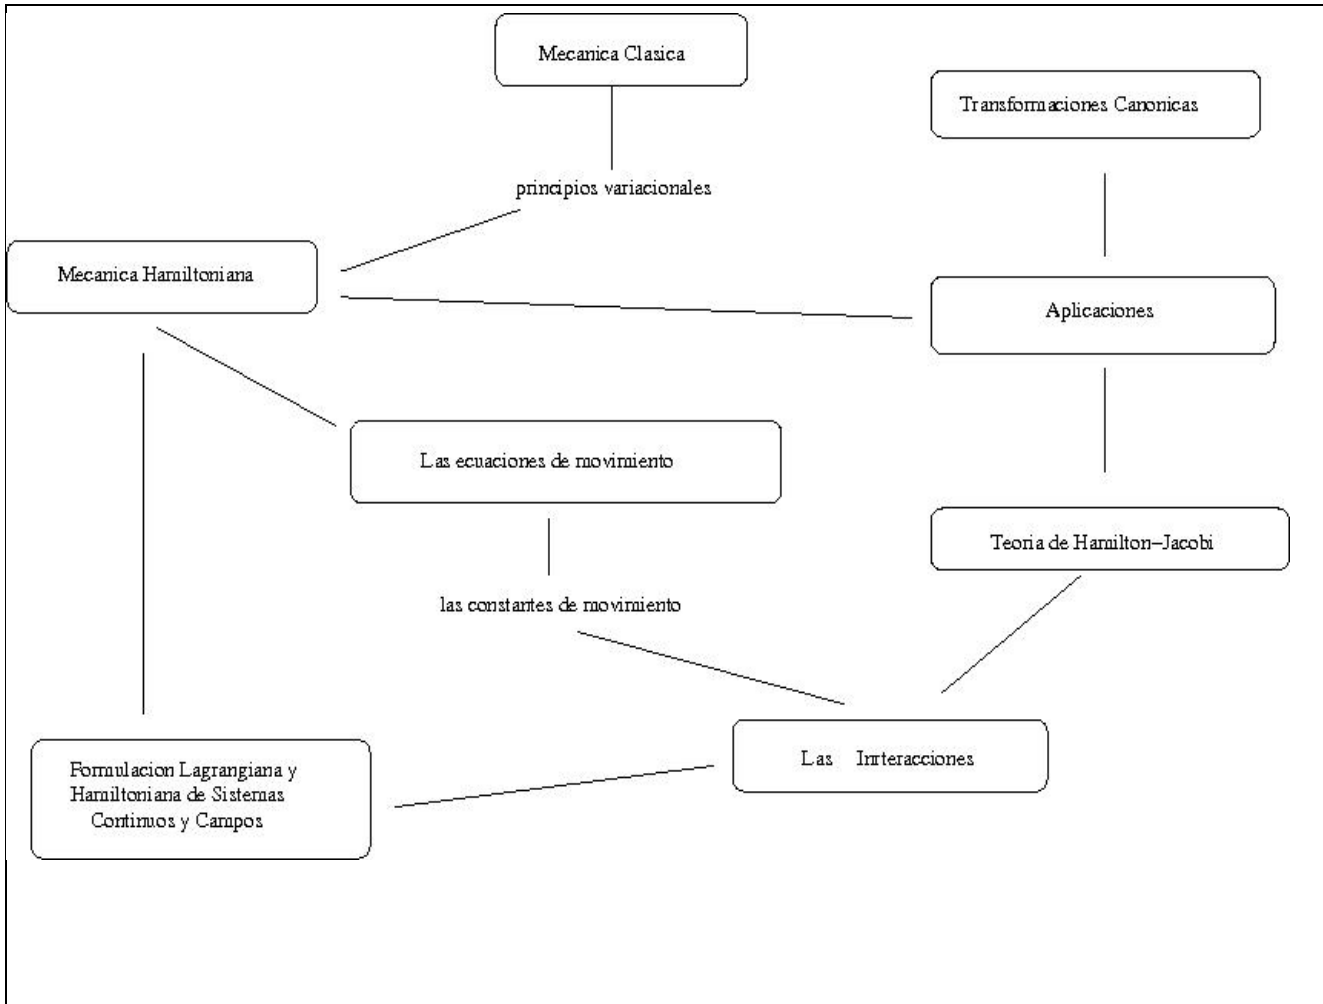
Mecanica Clasica

Transformaciones Canonicas

principios variacionales

Mecanica Hamiltoniana

Aplicaciones

Las ecuaciones de movimiento

Teoria de Hamilton–Jacobi

las constantes de movimiento

Las Inrteracciones

Formulacion Lagrangiana y Hamiltoniana de Sistemas Continuos y Campos